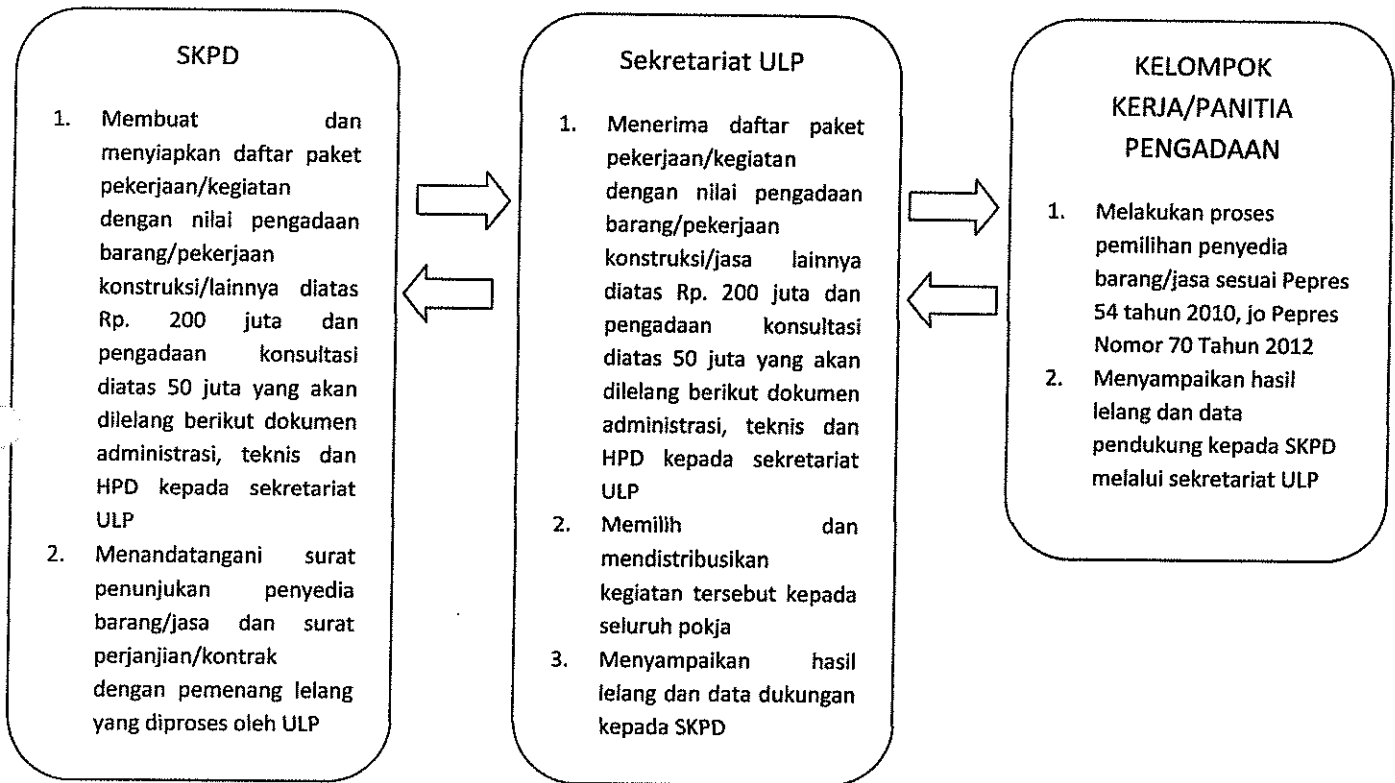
SKPD

1. Membuat dan menyiapkan daftar paket pekerjaan/kegiatan dengan nilai pengadaan barang/pekerjaan konstruksi/lainnya diatas Rp. 200 juta dan pengadaan konsultasi diatas 50 juta yang akan dilelang berikut dokumen administrasi, teknis dan HPD kepada sekretariat ULP
2. Menandatangani surat penunjukan penyedia barang/jasa dan surat perjanjian/kontrak dengan pemenang lelang yang diproses oleh ULP

Sekretariat ULP

1. Menerima daftar paket pekerjaan/kegiatan dengan nilai pengadaan barang/pekerjaan konstruksi/jasa lainnya diatas Rp. 200 juta dan pengadaan konsultasi diatas 50 juta yang akan dilelang berikut dokumen administrasi, teknis dan HPD kepada sekretariat ULP
2. Memilih dan mendistribusikan kegiatan tersebut kepada seluruh pokja
3. Menyampaikan hasil lelang dan data dukungan kepada SKPD

KELOMPOK KERJA/PANITIA PENGADAAN

1. Melakukan proses pemilihan penyedia barang/jasa sesuai Pepres 54 tahun 2010, jo Pepres Nomor 70 Tahun 2012
2. Menyampaikan hasil lelang dan data pendukung kepada SKPD melalui sekretariat ULP